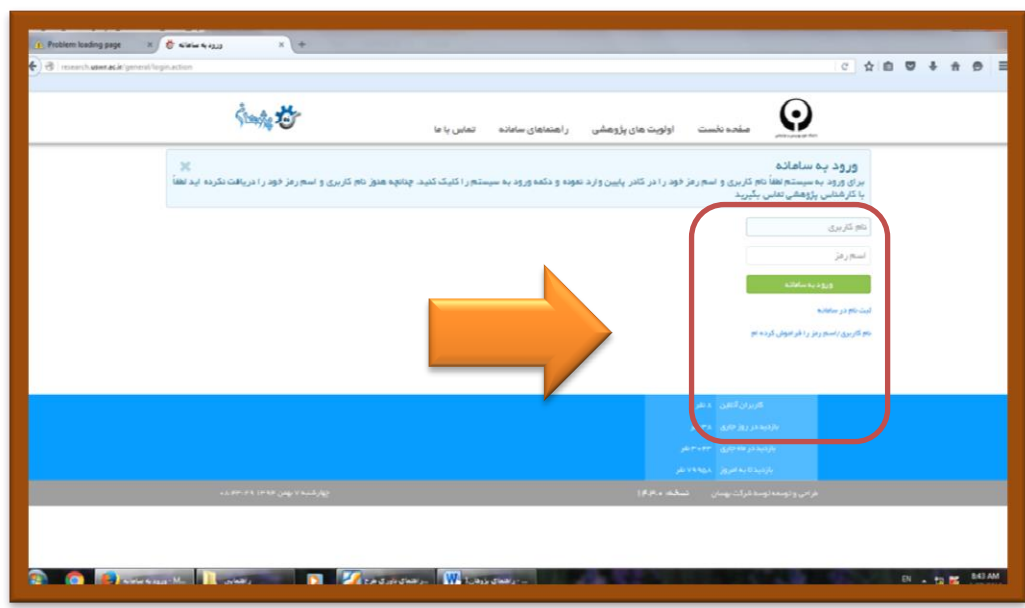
Problem loading page
ورود به سامانه
research.usern.ac.ir/general/login.action

صفحه نخست
اولویت های پژوهشی
راهنماهای سامانه
تماس با ما

ورود به سامانه
برای ورود به سیستم لطفاً نام کاربری و اسم رمز خود را در کادر پایین وارد نموده و دکمه ورود به سیستم را کلیک کنید. چنانچه هنوز نام کاربری و اسم رمز خود را دریافت نکرده اید لطفاً با کارشناس پژوهشی تماس بگیرید

نام کاربری
اسم رمز
ورود به سامانه
ثبت نام در سامانه
نام کاربری/اسم رمز را فراموش کرده ام

کاربران آنلاین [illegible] نفر
بازدید در روز جاری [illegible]
بازدید در ماه جاری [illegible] نفر
بازدید تا به امروز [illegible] نفر

طراحی و توسعه توسط شرکت بهسان
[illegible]
چهارشنبه ۷ بهمن ۱۳۹۴ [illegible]

EN
8:43 AM